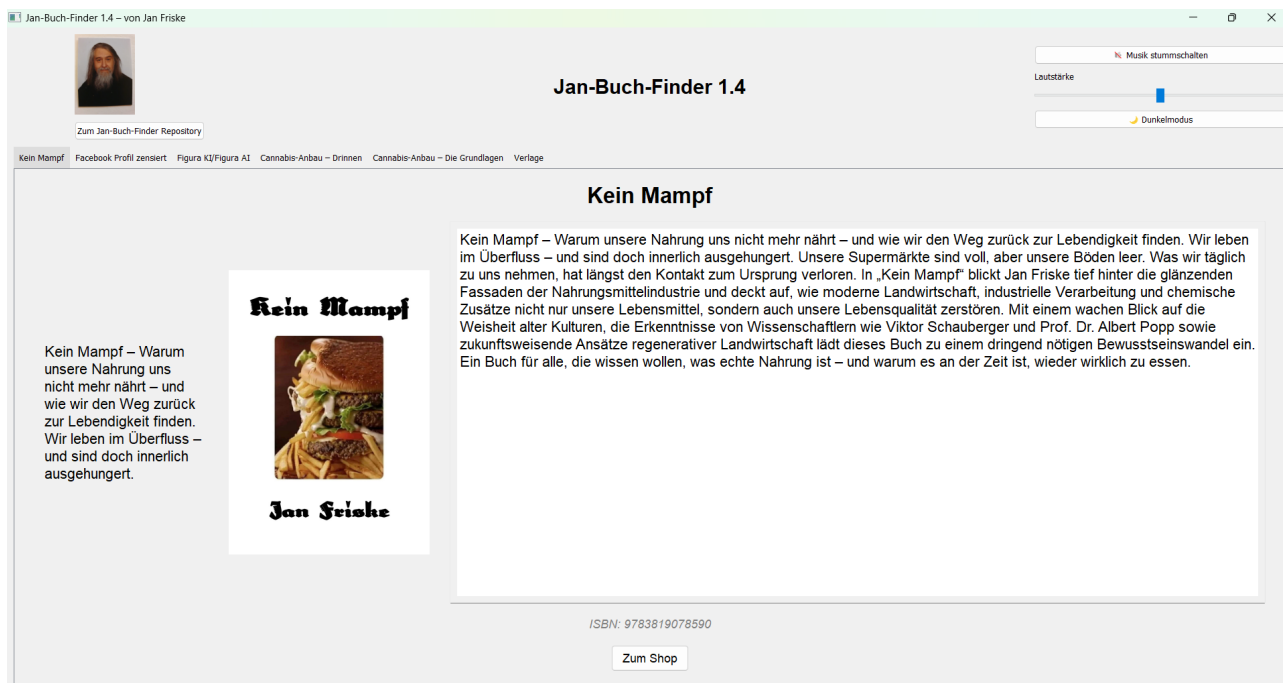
Jan-Buch-Finder 1.4 – von Jan Friske

Zum Jan-Buch-Finder Repository

Jan-Buch-Finder 1.4

Musik stummschalten

Lautstärke

Dunkelmodus

Kein Mampf Facebook Profil zensiert Figura KI/Figura AI Cannabis-Anbau – Drinnen Cannabis-Anbau – Die Grundlagen Verlage

Kein Mampf

Kein Mampf – Warum unsere Nahrung uns nicht mehr nährt – und wie wir den Weg zurück zur Lebendigkeit finden. Wir leben im Überfluss – und sind doch innerlich ausgehungert.

Kein Mampf

Jan Friske

Kein Mampf – Warum unsere Nahrung uns nicht mehr nährt – und wie wir den Weg zurück zur Lebendigkeit finden. Wir leben im Überfluss – und sind doch innerlich ausgehungert. Unsere Supermärkte sind voll, aber unsere Böden leer. Was wir täglich zu uns nehmen, hat längst den Kontakt zum Ursprung verloren. In „Kein Mampf" blickt Jan Friske tief hinter die glänzenden Fassaden der Nahrungsmittelindustrie und deckt auf, wie moderne Landwirtschaft, industrielle Verarbeitung und chemische Zusätze nicht nur unsere Lebensmittel, sondern auch unsere Lebensqualität zerstören. Mit einem wachen Blick auf die Weisheit alter Kulturen, die Erkenntnisse von Wissenschaftlern wie Viktor Schauberger und Prof. Dr. Albert Popp sowie zukunftsweisende Ansätze regenerativer Landwirtschaft lädt dieses Buch zu einem dringend nötigen Bewusstseinswandel ein. Ein Buch für alle, die wissen wollen, was echte Nahrung ist – und warum es an der Zeit ist, wieder wirklich zu essen.

ISBN: 9783819078590

Zum Shop